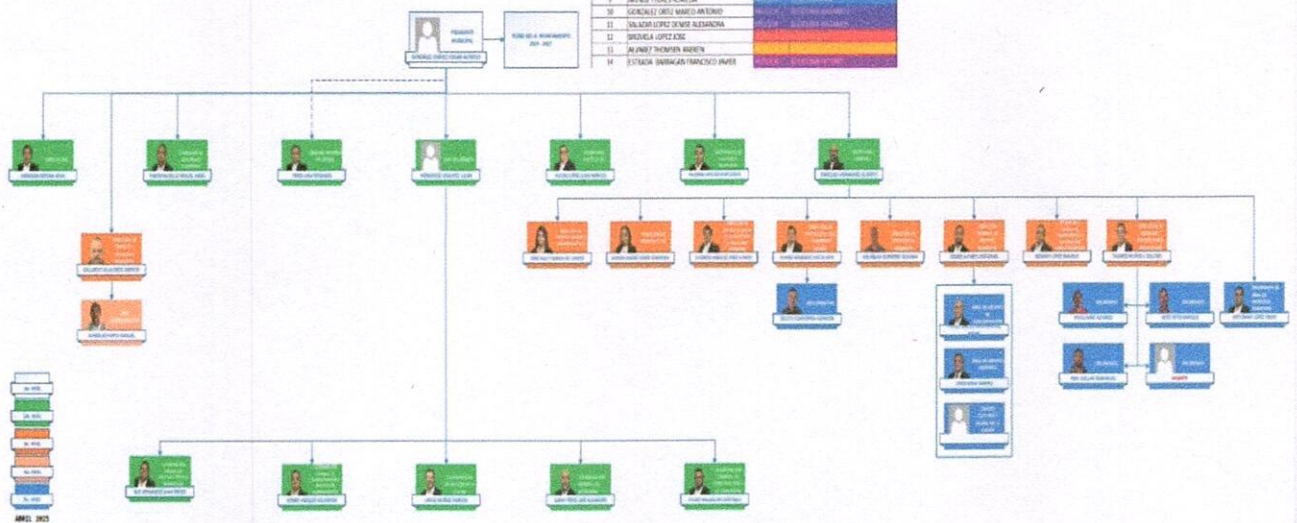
| 10 | GONZALEZ ORTIZ MARCO ANTONIO | |
| 11 | SALAZAR LOPEZ DENISE ALEJANDRA | |
| 12 | BADUELA LOPEZ JOSE | |
| 13 | ALVAREZ THOMSEN ANDREA | |
| 14 | ESTRADA BARRAGAN FRANCISCO JAVIER | |

PRESIDENTE MUNICIPAL

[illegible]

AYUNTAMIENTO 2021 - 2027

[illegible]

ABRIL 2025